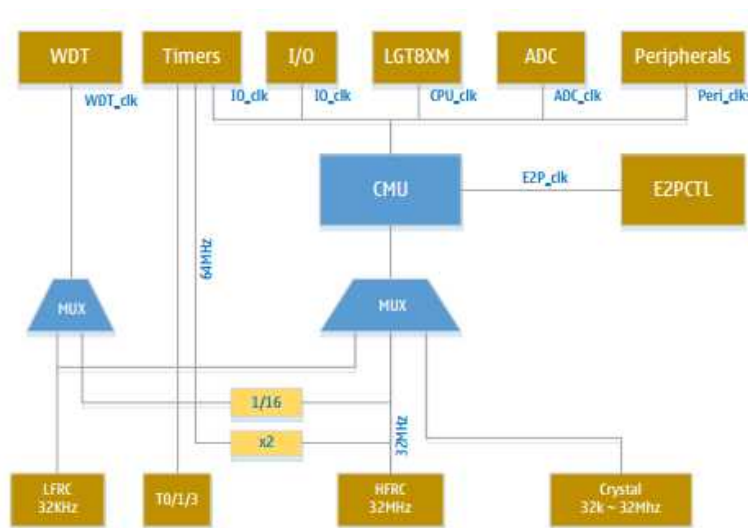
WDT

Timers

I/O

LGT8XM

ADC

Peripherals

WDT_clk

IO_clk

IO_clk

CPU_clk

ADC_clk

Peri_clks

CMU

E2P_clk

E2PCTL

64MHz

MUX

MUX

1/16

x2

32MHz

LFRC 32KHz

T0/1/3

HFRC 32MHz

Crystal 32k ~ 32Mhz